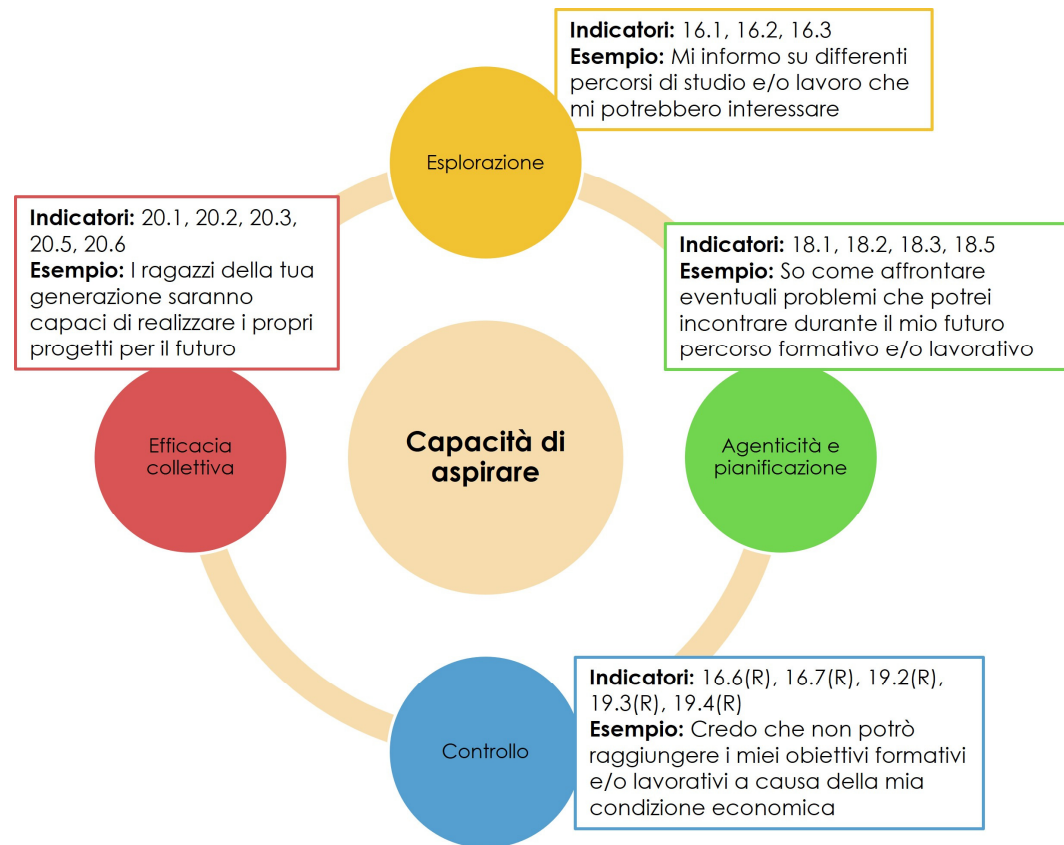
**Indicatori:** 16.1, 16.2, 16.3
**Esempio:** Mi informo su differenti percorsi di studio e/o lavoro che mi potrebbero interessare

Esplorazione

**Indicatori:** 20.1, 20.2, 20.3, 20.5, 20.6
**Esempio:** I ragazzi della tua generazione saranno capaci di realizzare i propri progetti per il futuro

**Indicatori:** 18.1, 18.2, 18.3, 18.5
**Esempio:** So come affrontare eventuali problemi che potrei incontrare durante il mio futuro percorso formativo e/o lavorativo

Efficacia collettiva

**Capacità di aspirare**

Agenticità e pianificazione

**Indicatori:** 16.6(R), 16.7(R), 19.2(R), 19.3(R), 19.4(R)
**Esempio:** Credo che non potrò raggiungere i miei obiettivi formativi e/o lavorativi a causa della mia condizione economica

Controllo